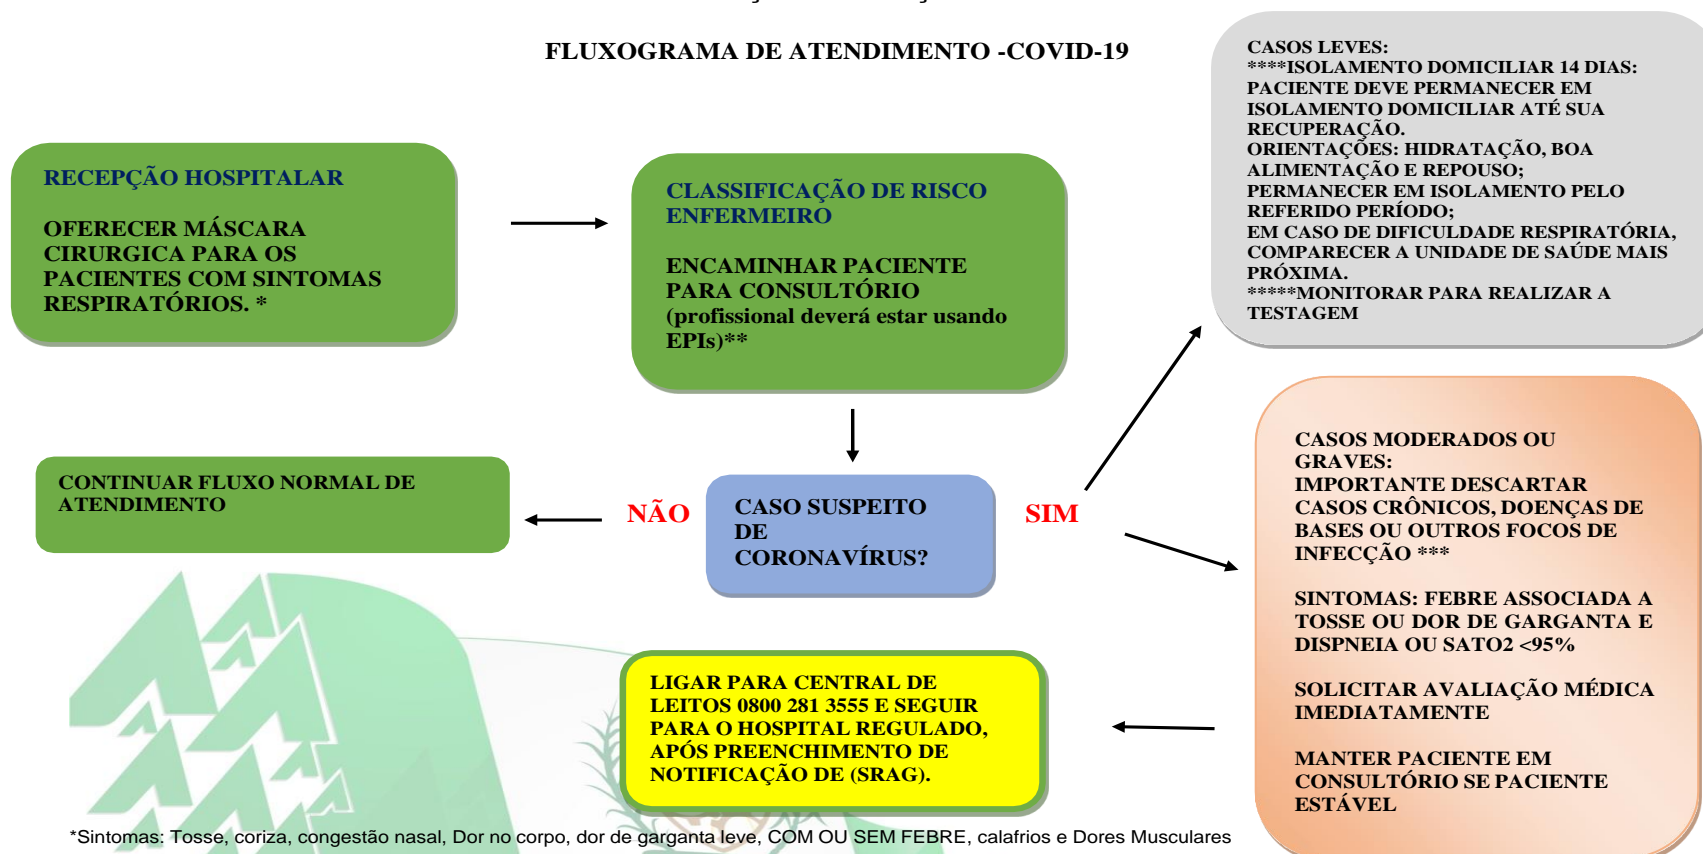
FLUXOGRAMA DE ATENDIMENTO -COVID-19

RECEPÇÃO HOSPITALAR

OFERECER MÁSCARA CIRURGICA PARA OS PACIENTES COM SINTOMAS RESPIRATÓRIOS. *

CLASSIFICAÇÃO DE RISCO ENFERMEIRO

ENCAMINHAR PACIENTE PARA CONSULTÓRIO (profissional deverá estar usando EPIs)**

CASOS LEVES:
****ISOLAMENTO DOMICILIAR 14 DIAS: PACIENTE DEVE PERMANECER EM ISOLAMENTO DOMICILIAR ATÉ SUA RECUPERAÇÃO.
ORIENTAÇÕES: HIDRATAÇÃO, BOA ALIMENTAÇÃO E REPOUSO;
PERMANECER EM ISOLAMENTO PELO REFERIDO PERÍODO;
EM CASO DE DIFICULDADE RESPIRATÓRIA, COMPARECER A UNIDADE DE SAÚDE MAIS PRÓXIMA.
*****MONITORAR PARA REALIZAR A TESTAGEM

CONTINUAR FLUXO NORMAL DE ATENDIMENTO

NÃO

CASO SUSPEITO DE CORONAVÍRUS?

SIM

CASOS MODERADOS OU GRAVES:
IMPORTANTE DESCARTAR CASOS CRÔNICOS, DOENÇAS DE BASES OU OUTROS FOCOS DE INFECÇÃO ***

SINTOMAS: FEBRE ASSOCIADA A TOSSE OU DOR DE GARGANTA E DISPNEIA OU SATO2 <95%

SOLICITAR AVALIAÇÃO MÉDICA IMEDIATAMENTE

MANTER PACIENTE EM CONSULTÓRIO SE PACIENTE ESTÁVEL

LIGAR PARA CENTRAL DE LEITOS 0800 281 3555 E SEGUIR PARA O HOSPITAL REGULADO, APÓS PREENCHIMENTO DE NOTIFICAÇÃO DE (SRAG).

*Sintomas: Tosse, coriza, congestão nasal, Dor no corpo, dor de garganta leve, COM OU SEM FEBRE, calafrios e Dores Musculares